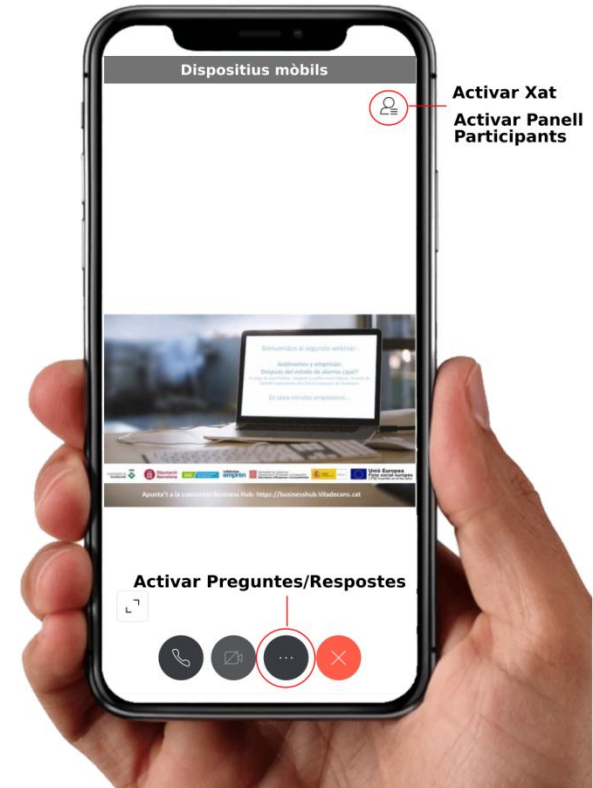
Dispositius mòbils

Activar Xat

Activar Panell Participants

Bienvenidos al segundo webinar:

Autónomos y empresas: Después del estado de alarma ¿qué?

En unos minutos empezamos...

Diputació Barcelona

Unió Europea

Apunta't a la comunitat Business Hub: https://businesshub.viladecans.cat

Activar Preguntes/Respostes

...